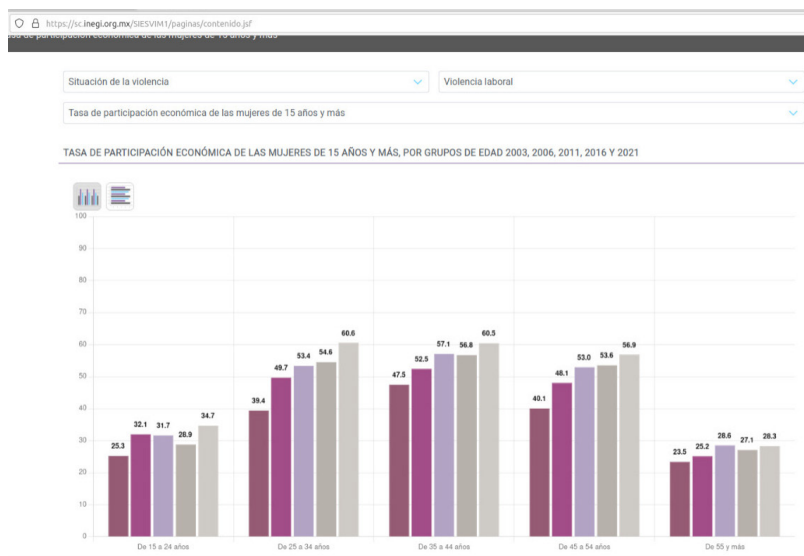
https://sc.inegi.org.mx/SIESVIM1/paginas/contenido.jsf

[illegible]

Situación de la violencia

Violencia laboral

Tasa de participación económica de las mujeres de 15 años y más

TASA DE PARTICIPACIÓN ECONÓMICA DE LAS MUJERES DE 15 AÑOS Y MÁS, POR GRUPOS DE EDAD 2003, 2006, 2011, 2016 Y 2021

100
90
80
70
60
50
40
30
20
10
0

25.3 32.1 31.7 28.9 34.7
39.4 49.7 53.4 54.6 60.6
47.5 52.5 57.1 56.8 60.5
40.1 48.1 53.0 53.6 56.9
23.5 25.2 28.6 27.1 28.3

De 15 a 24 años
De 25 a 34 años
De 35 a 44 años
De 45 a 54 años
De 55 y más